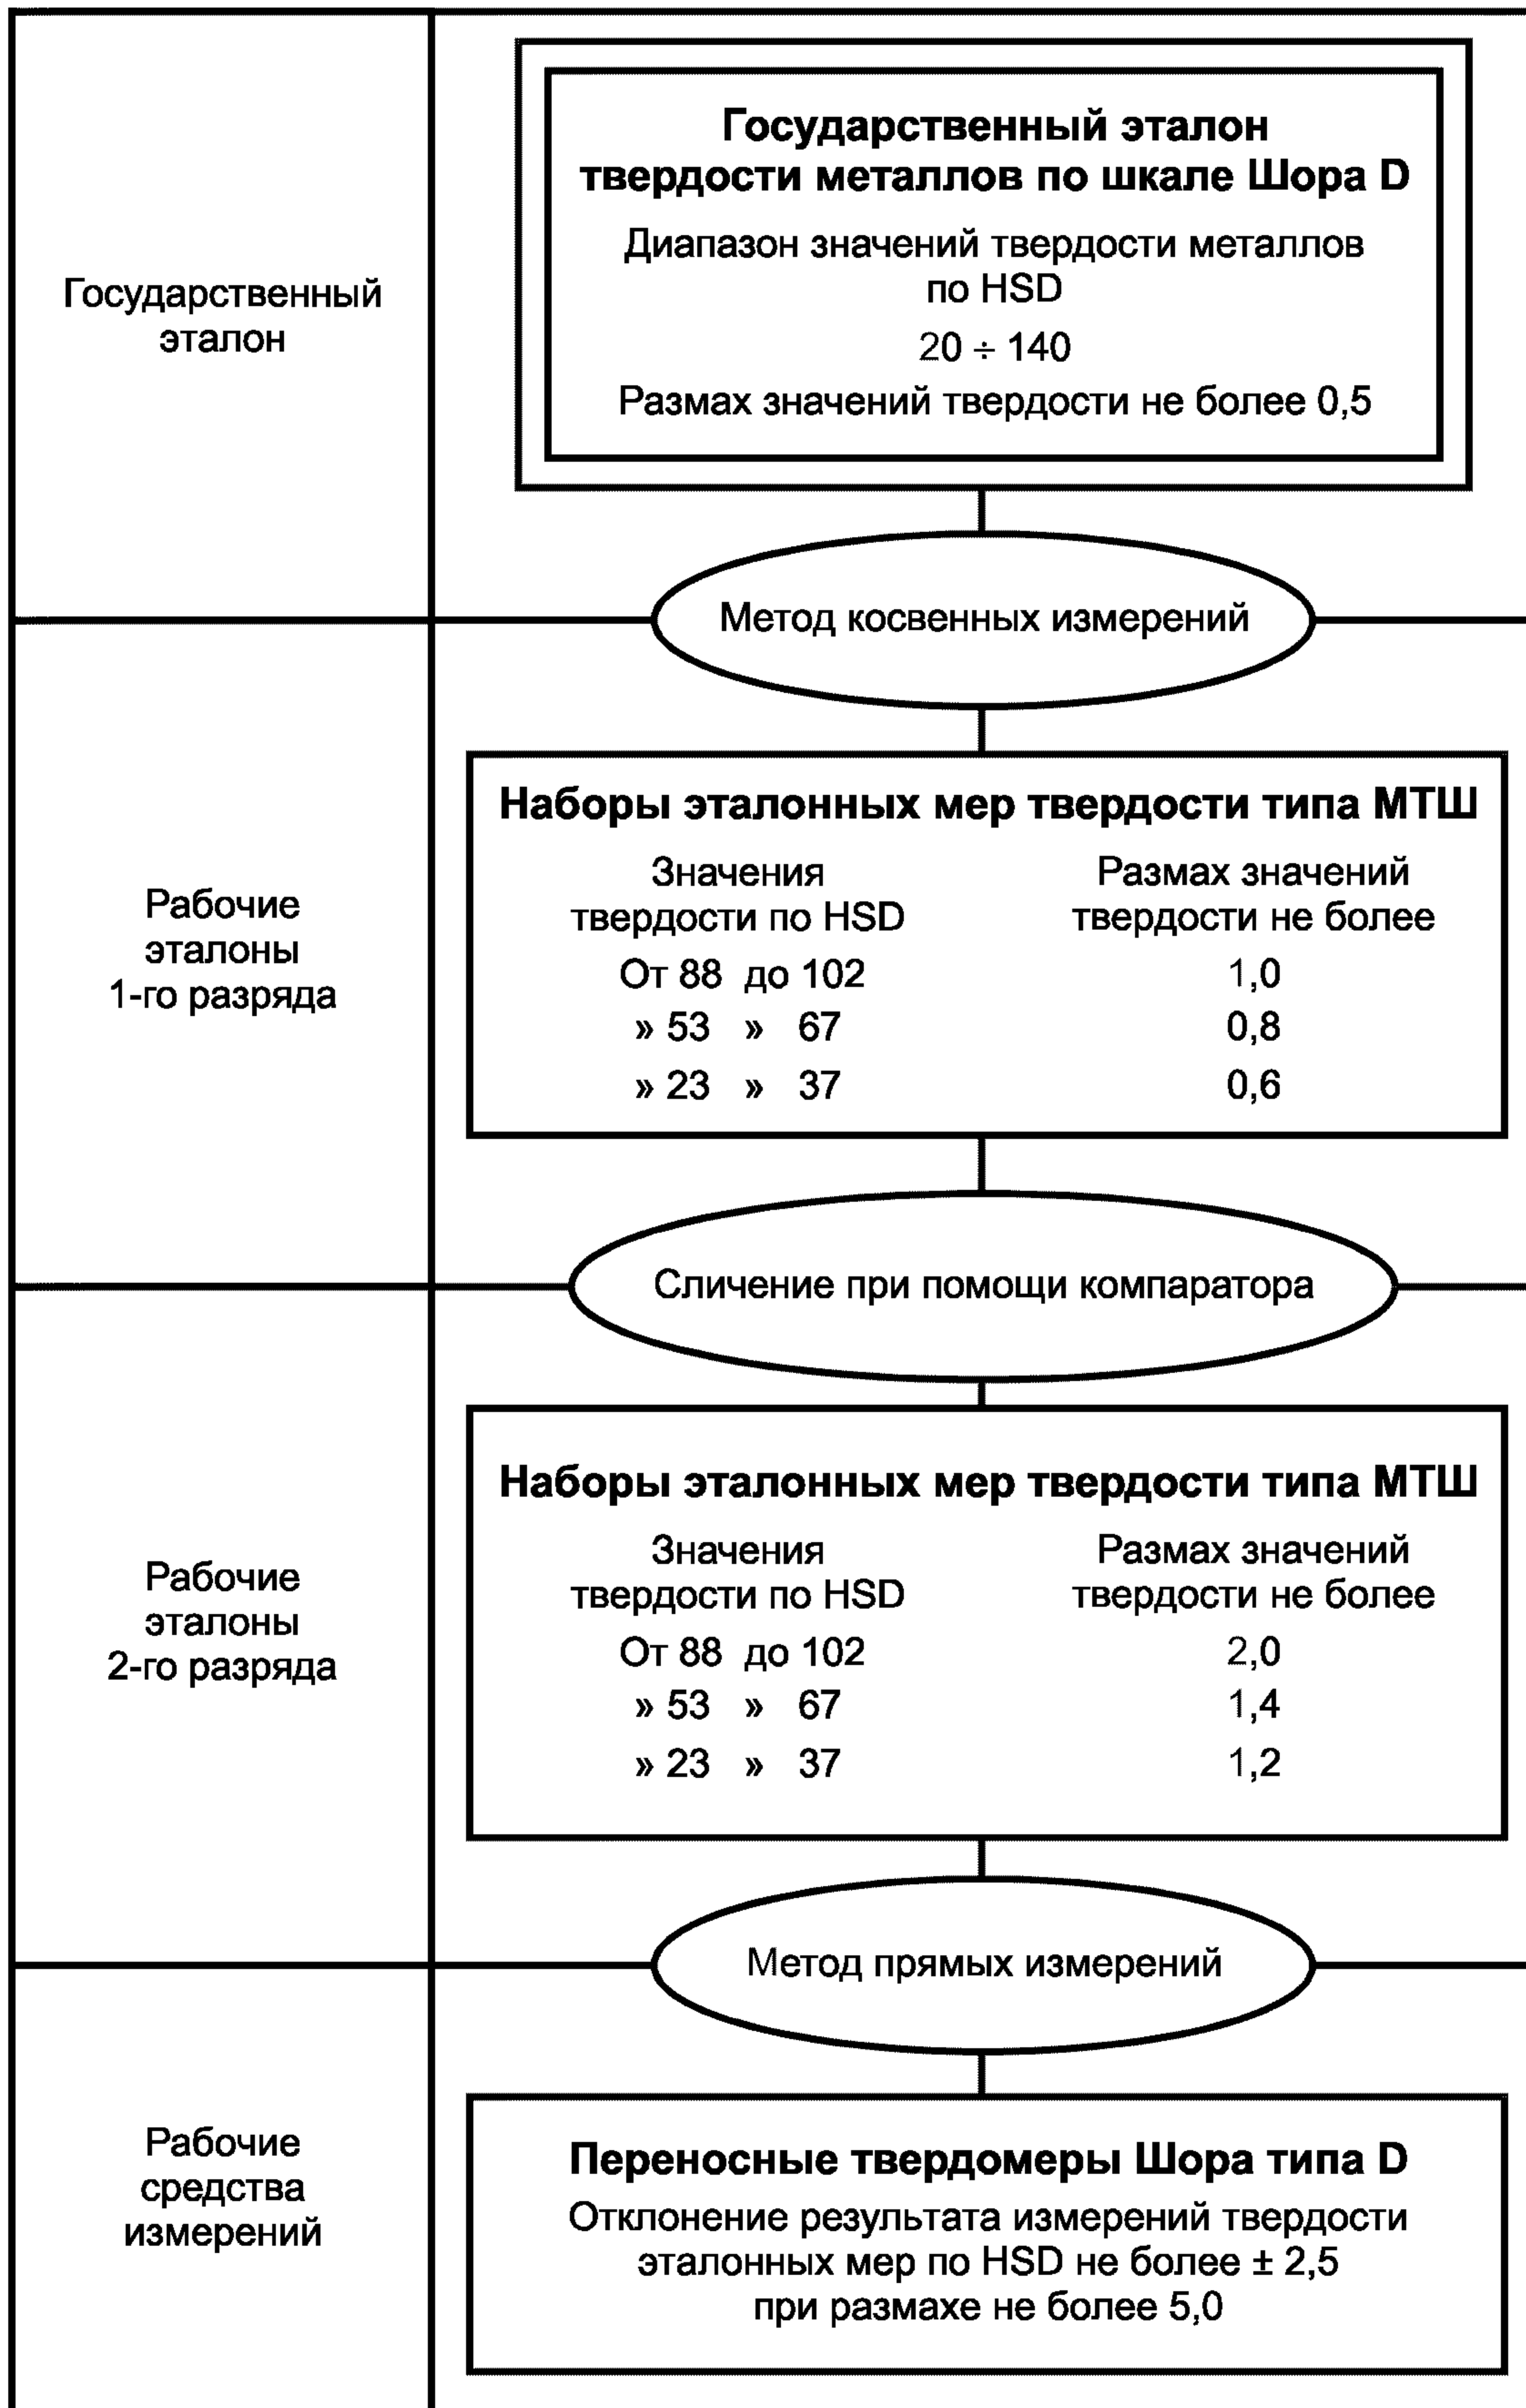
Государственный эталон

Государственный эталон твердости металлов по шкале Шора D

Диапазон значений твердости металлов по HSD

$20 \div 140$

Размах значений твердости не более 0,5

Метод косвенных измерений

Рабочие эталоны 1-го разряда

Наборы эталонных мер твердости типа МТШ

| Значения твердости по HSD | Размах значений твердости не более |
|---|---|
| От 88 до 102 | 1,0 |
| » 53 » 67 | 0,8 |
| » 23 » 37 | 0,6 |

Сличение при помощи компаратора

Рабочие эталоны 2-го разряда

Наборы эталонных мер твердости типа МТШ

| Значения твердости по HSD | Размах значений твердости не более |
|---|---|
| От 88 до 102 | 2,0 |
| » 53 » 67 | 1,4 |
| » 23 » 37 | 1,2 |

Метод прямых измерений

Рабочие средства измерений

Переносные твердомеры Шора типа D

Отклонение результата измерений твердости эталонных мер по HSD не более ± 2,5 при размахе не более 5,0